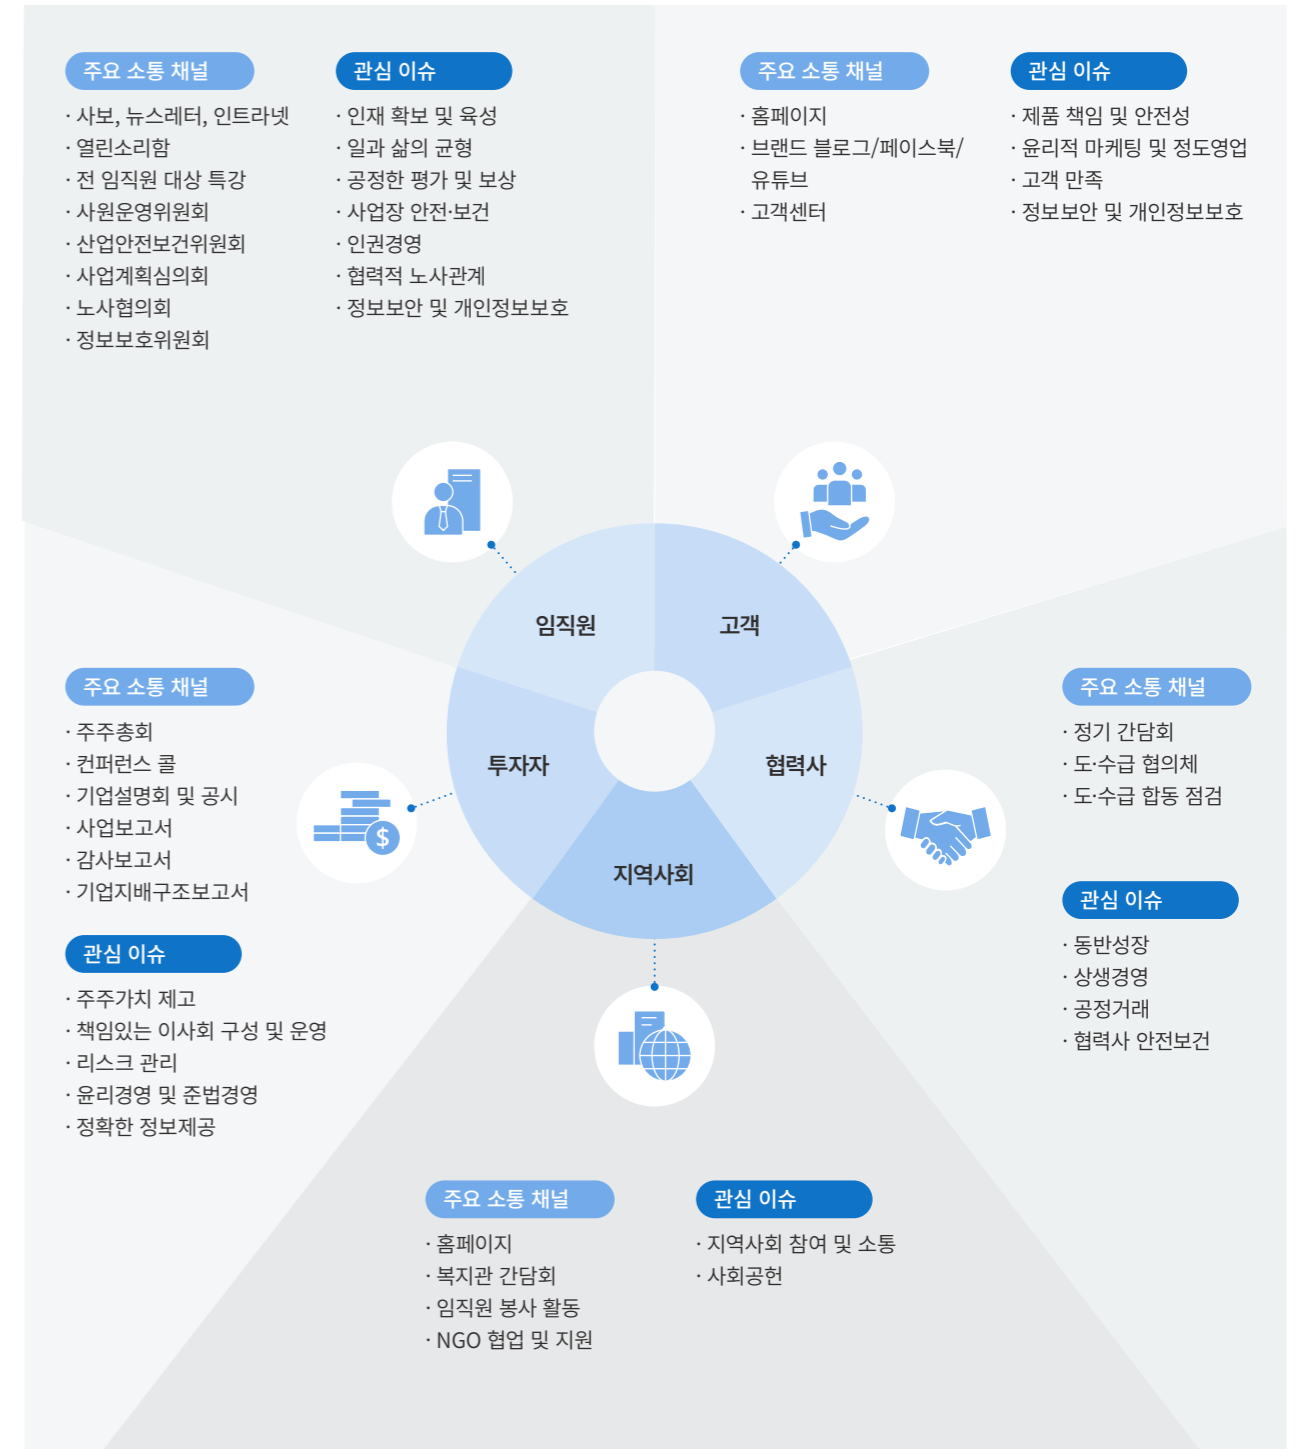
주요 소통 채널
· 사보, 뉴스레터, 인트라넷
· 열린소리함
· 전 임직원 대상 특강
· 사원운영위원회
· 산업안전보건위원회
· 사업계획심의회
· 노사협의회
· 정보보호위원회

관심 이슈
· 인재 확보 및 육성
· 일과 삶의 균형
· 공정한 평가 및 보상
· 사업장 안전·보건
· 인권경영
· 협력적 노사관계
· 정보보안 및 개인정보보호

주요 소통 채널
· 홈페이지
· 브랜드 블로그/페이스북/유튜브
· 고객센터

관심 이슈
· 제품 책임 및 안전성
· 윤리적 마케팅 및 정도영업
· 고객 만족
· 정보보안 및 개인정보보호

임직원
고객
투자자
협력사
지역사회

주요 소통 채널
· 주주총회
· 컨퍼런스 콜
· 기업설명회 및 공시
· 사업보고서
· 감사보고서
· 기업지배구조보고서

관심 이슈
· 주주가치 제고
· 책임있는 이사회 구성 및 운영
· 리스크 관리
· 윤리경영 및 준법경영
· 정확한 정보제공

주요 소통 채널
· 정기 간담회
· 도·수급 협의체
· 도·수급 합동 점검

관심 이슈
· 동반성장
· 상생경영
· 공정거래
· 협력사 안전보건

주요 소통 채널
· 홈페이지
· 복지관 간담회
· 임직원 봉사 활동
· NGO 협업 및 지원

관심 이슈
· 지역사회 참여 및 소통
· 사회공헌